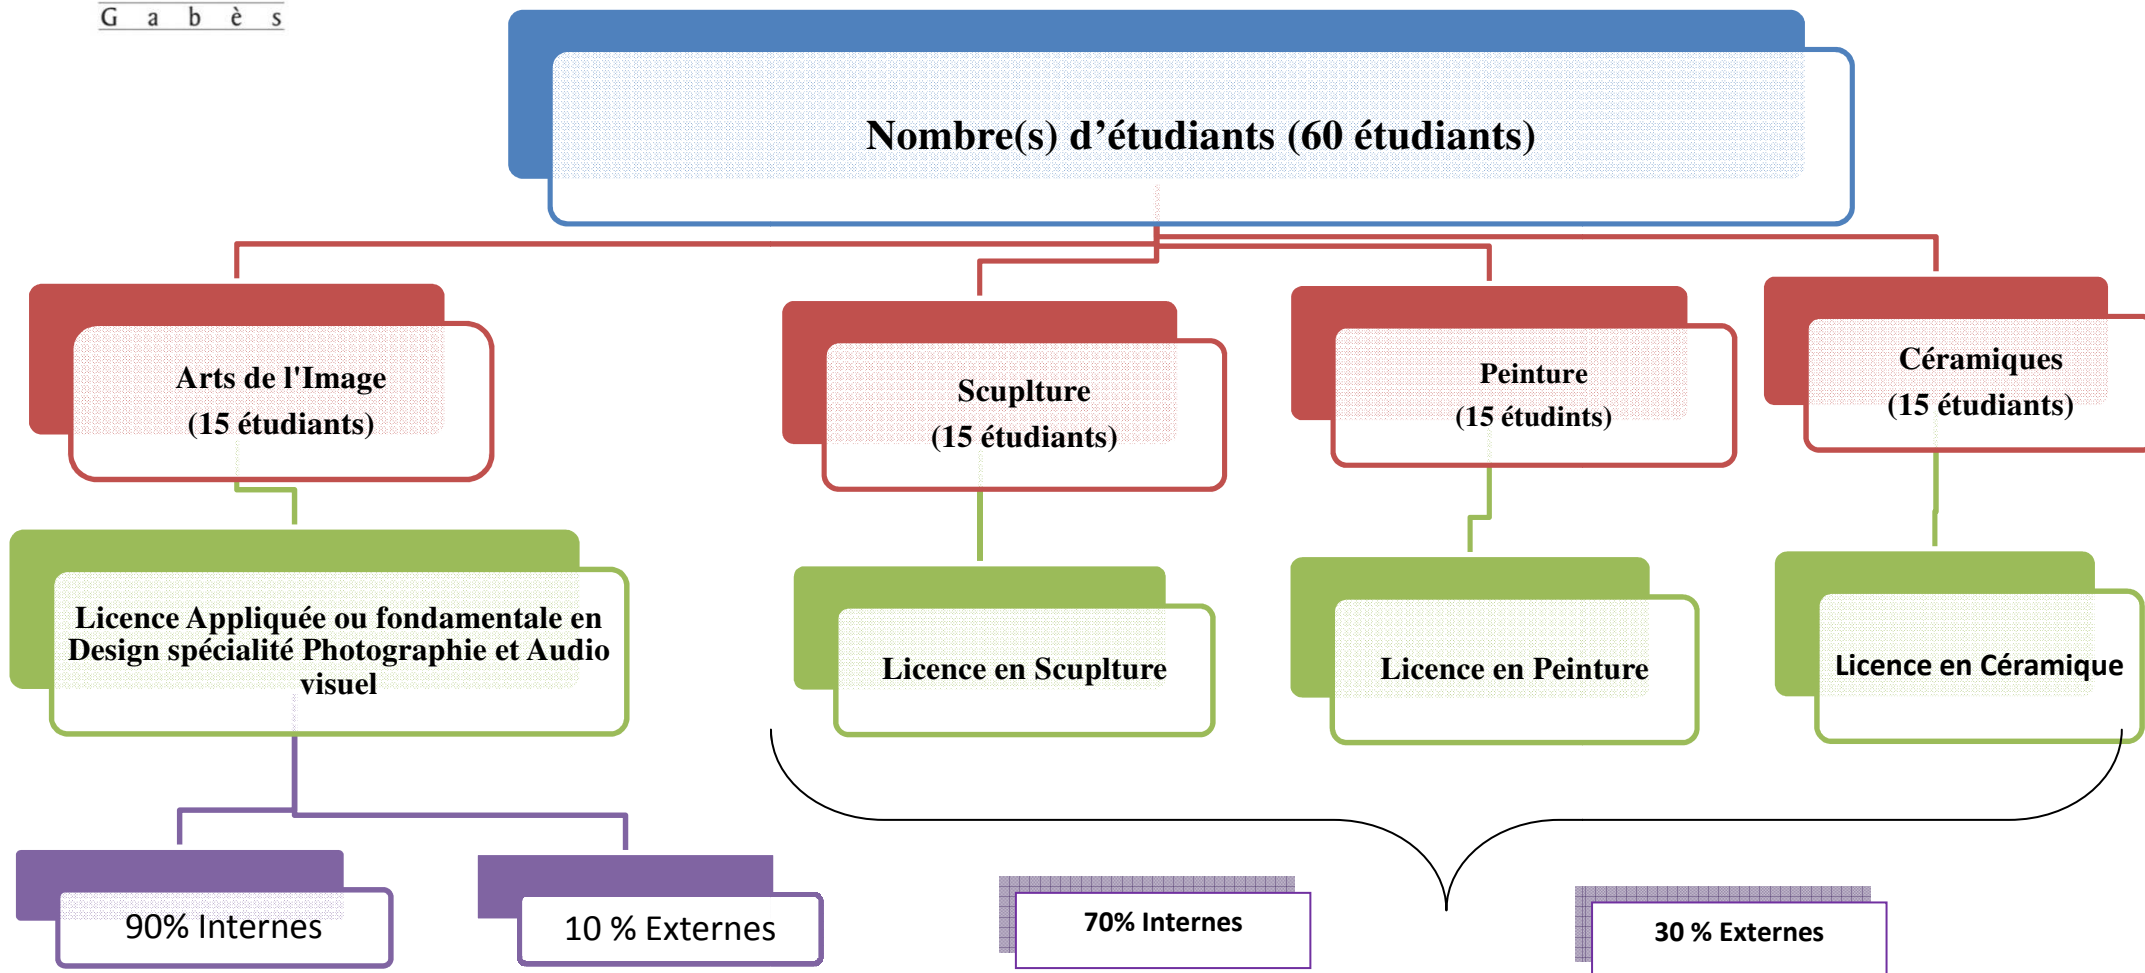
G a b è s

Nombre(s) d’étudiants (60 étudiants)

Arts de l'Image
(15 étudiants)

Scuplture
(15 étudiants)

Peinture
(15 étudints)

Céramiques
(15 étudiants)

Licence Appliquée ou fondamentale en Design spécialité Photographie et Audio visuel

Licence en Scuplture

Licence en Peinture

Licence en Céramique

90% Internes

10 % Externes

70% Internes

30 % Externes